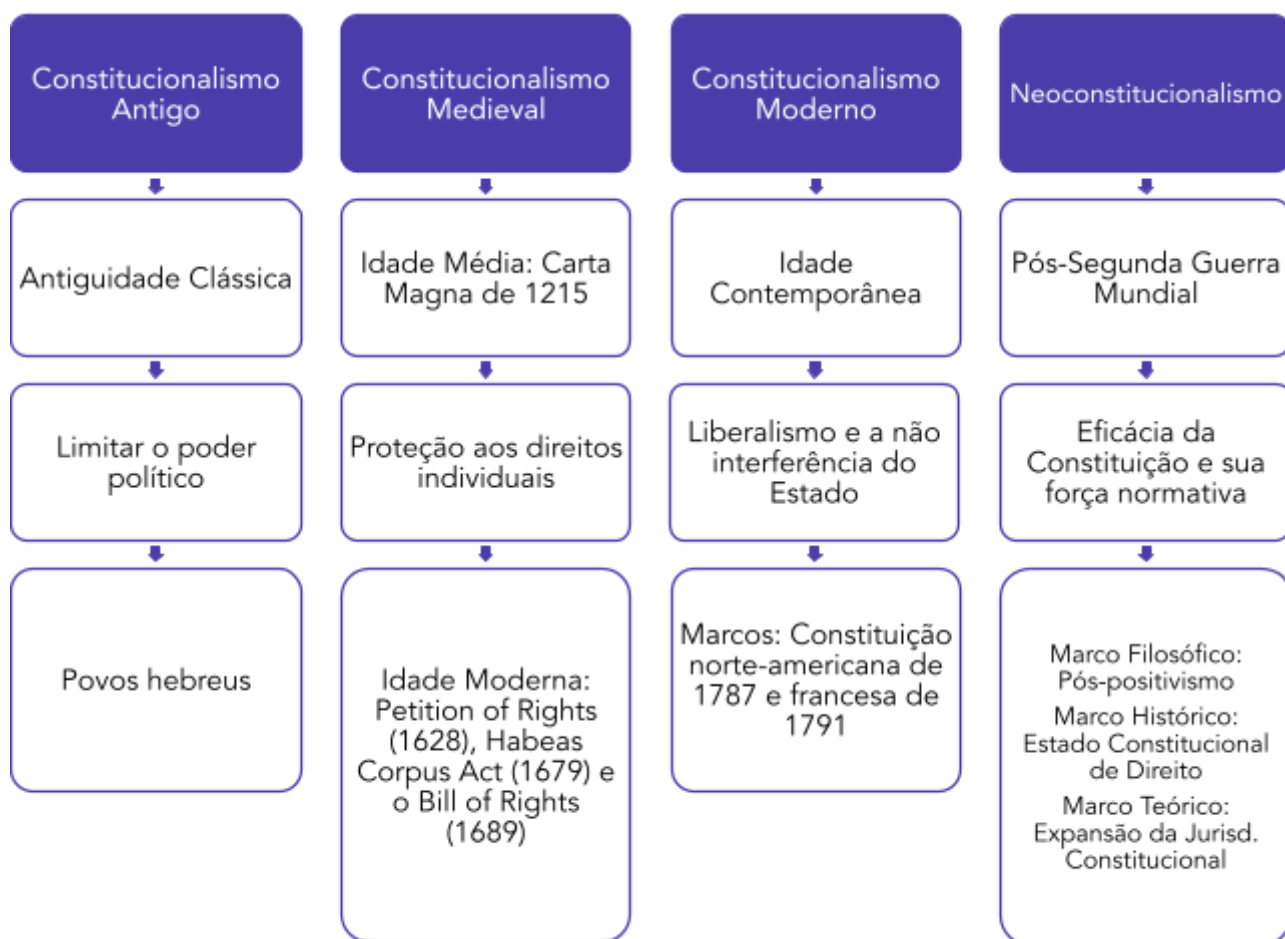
Constitucionalismo Antigo

Antiguidade Clássica

Limitar o poder político

Povos hebreus

Constitucionalismo Medieval

Idade Média: Carta Magna de 1215

Proteção aos direitos individuais

Idade Moderna: Petition of Rights (1628), Habeas Corpus Act (1679) e o Bill of Rights (1689)

Constitucionalismo Moderno

Idade Contemporânea

Liberalismo e a não interferência do Estado

Marcos: Constituição norte-americana de 1787 e francesa de 1791

Neoconstitucionalismo

Pós-Segunda Guerra Mundial

Eficácia da Constituição e sua força normativa

Marco Filosófico: Pós-positivismo

Marco Histórico: Estado Constitucional de Direito

Marco Teórico: Expansão da Jurisd. Constitucional